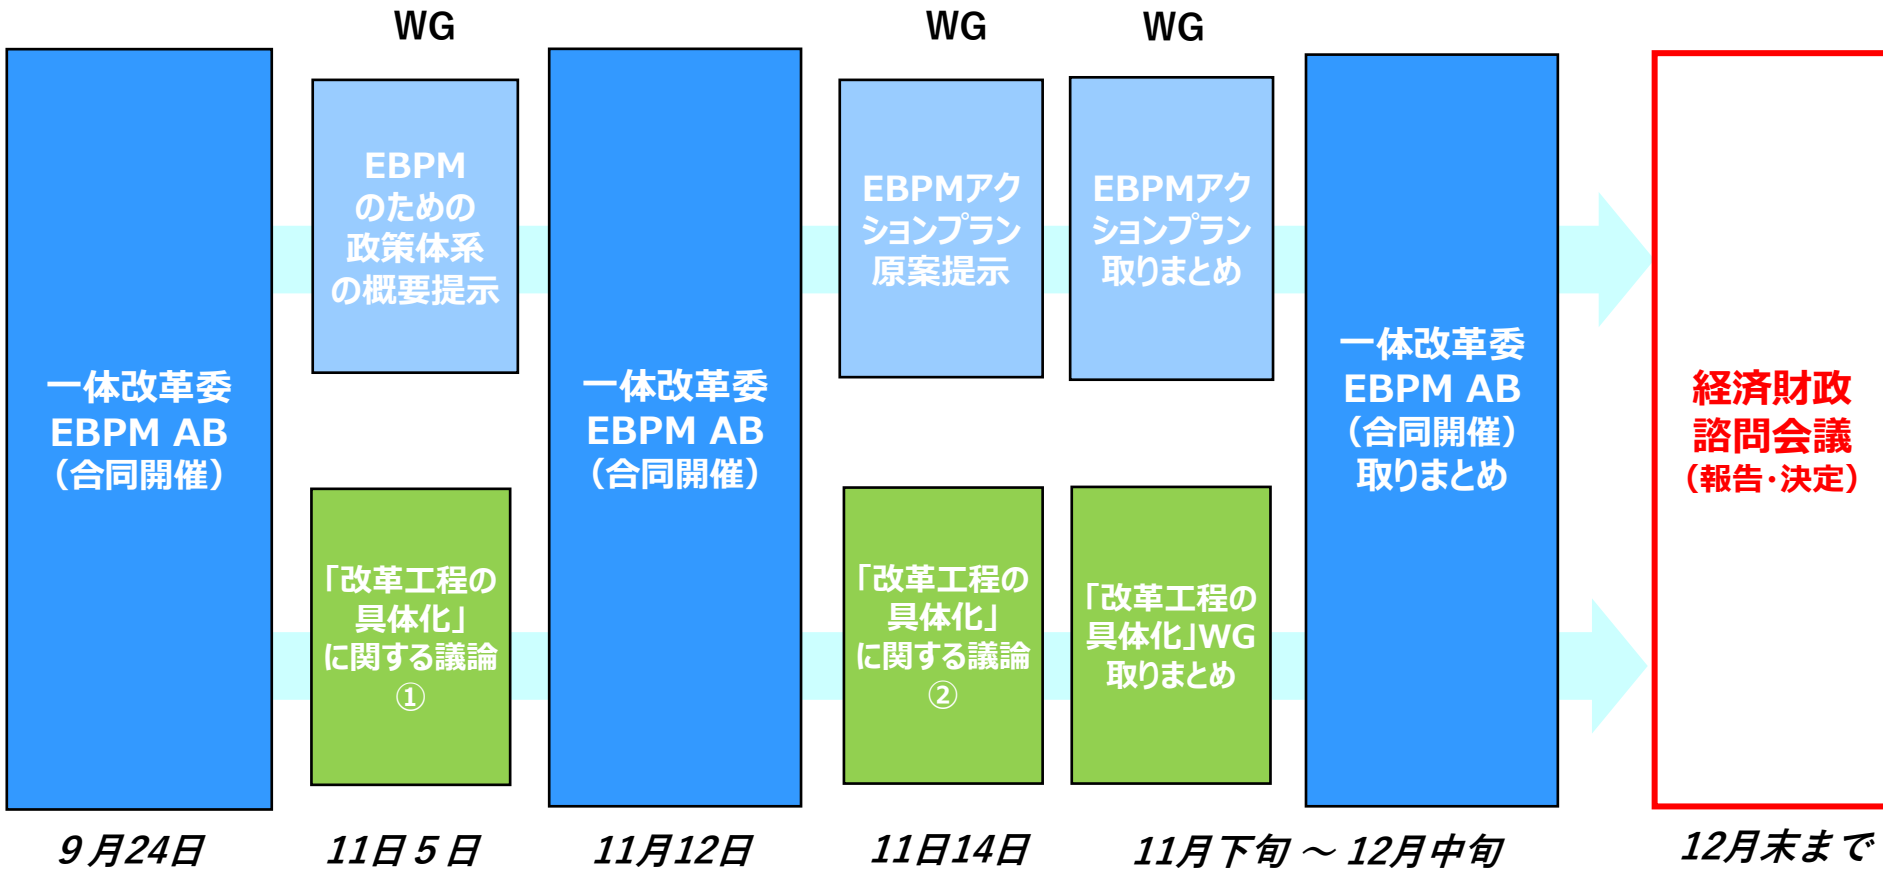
WG

WG

WG

一体改革委
EBPM AB
（合同開催）

EBPM
のための
政策体系
の概要提示

「改革工程の
具体化」
に関する議論
①

一体改革委
EBPM AB
（合同開催）

EBPMアク
ションプラン
原案提示

「改革工程の
具体化」
に関する議論
②

EBPMアク
ションプラン
取りまとめ

「改革工程の
具体化」WG
取りまとめ

一体改革委
EBPM AB
（合同開催）
取りまとめ

経済財政
諮問会議
（報告・決定）

9月24日

11日5日

11月12日

11日14日

11月下旬 ～ 12月中旬

12月末まで